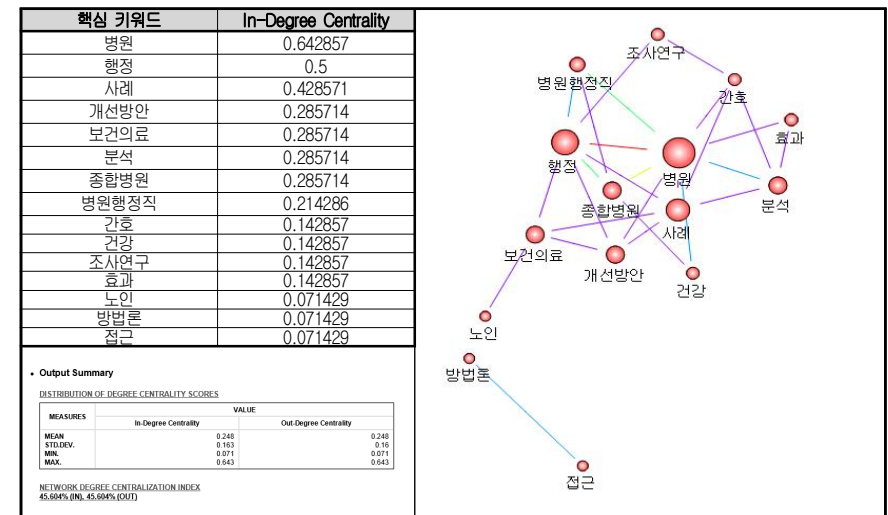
| 핵심 키워드 | In-Degree Centrality |
|---|---|
| 병원 | 0.642857 |
| 행정 | 0.5 |
| 사례 | 0.428571 |
| 개선방안 | 0.285714 |
| 보건의료 | 0.285714 |
| 분석 | 0.285714 |
| 종합병원 | 0.285714 |
| 병원행정직 | 0.214286 |
| 간호 | 0.142857 |
| 건강 | 0.142857 |
| 조사연구 | 0.142857 |
| 효과 | 0.142857 |
| 노인 | 0.071429 |
| 방법론 | 0.071429 |
| 접근 | 0.071429 |

• Output Summary

DISTRIBUTION OF DEGREE CENTRALITY SCORES

| MEASURES | VALUE In-Degree Centrality | VALUE Out-Degree Centrality |
|---|---|---|
| MEAN | 0.248 | 0.248 |
| STD.DEV. | 0.163 | 0.16 |
| MIN. | 0.071 | 0.071 |
| MAX. | 0.643 | 0.643 |

NETWORK DEGREE CENTRALIZATION INDEX
45.604% (IN), 45.604% (OUT)

조사연구
병원행정직
간호
효과
행정
병원
분석
종합병원
사례
보건의료
개선방안
건강
노인
방법론
접근